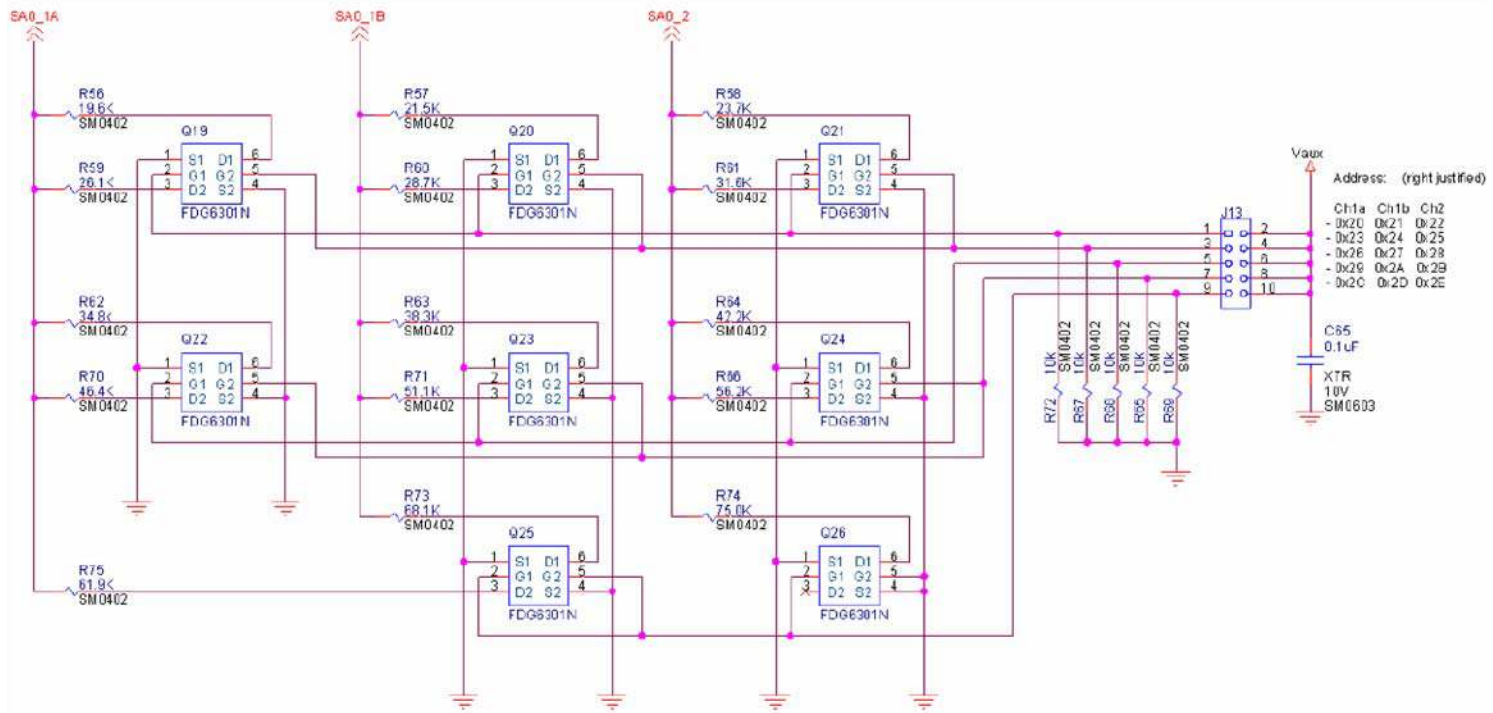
SA0_1A
SA0_1B
SA0_2

R56
19.6K
SM0402
R57
21.5K
SM0402
R58
23.7K
SM0402

Q19
Q20
Q21

1 S1 D1 6
2 G1 G2 5
3 D2 S2 4
FDG6301N

R59
26.1K
SM0402
R60
28.7K
SM0402
R61
31.6K
SM0402

Vaux
Address: (right justified)

| | Ch1a | Ch1b | Ch2 |
|---|---|---|---|
| - | 0x20 | 0x21 | 0x22 |
| - | 0x23 | 0x24 | 0x25 |
| - | 0x26 | 0x27 | 0x28 |
| - | 0x29 | 0x2A | 0x2B |
| - | 0x2C | 0x2D | 0x2E |

J13
1 2
3 4
5 6
7 8
9 10

R62
34.8K
SM0402
R63
38.3K
SM0402
R64
42.2K
SM0402

Q22
Q23
Q24

R70
46.4K
SM0402
R71
51.1K
SM0402
R66
56.2K
SM0402

C65
0.1uF
XTR
10V
SM0603

R72 10K SM0402
R67 10K SM0402
R68 10K SM0402
R65 10K SM0402
R69 10K SM0402

R73
68.1K
SM0402
R74
75.0K
SM0402

Q25
Q26

R75
61.9K
SM0402